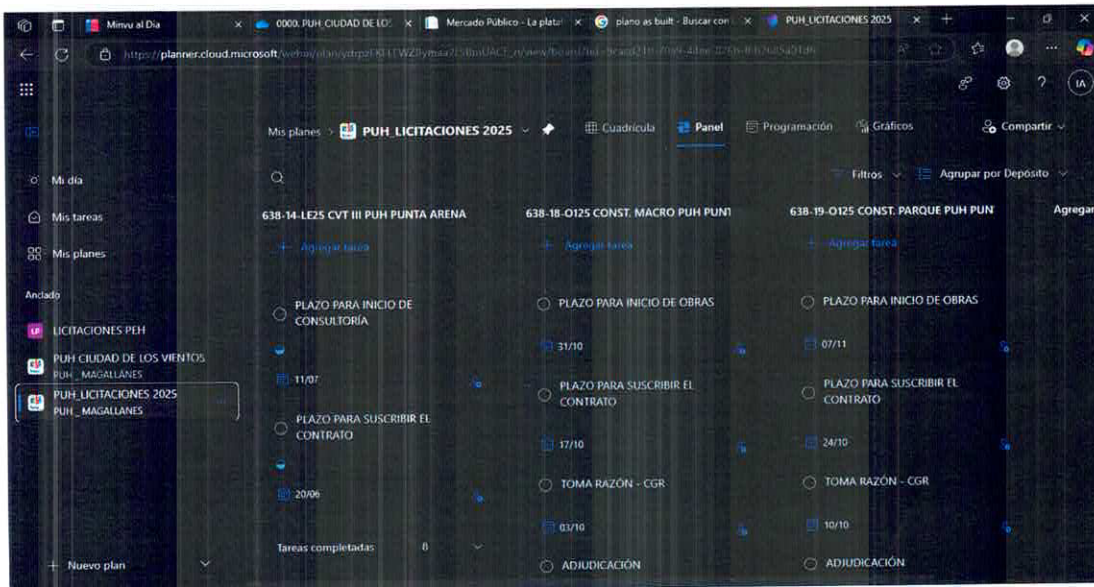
Minvu al Día × 0000. PUH_CIUDAD DE LOS × Mercado Público - La plata × plano as built - Buscar con × PUH_LICITACIONES 2025 × +

https://planner.cloud.microsoft/webui/plan/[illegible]

IA

Mis planes > PUH_LICITACIONES 2025 Cuadrícula Panel Programación Gráficos Compartir

Mi día
Mis tareas
Mis planes

Anclado
LP LICITACIONES PEH
PUH CIUDAD DE LOS VIENTOS
PUH_ MAGALLANES
PUH_LICITACIONES 2025
PUH_ MAGALLANES

+ Nuevo plan

Filtros Agrupar por Depósito

638-14-LE25 CVT III PUH PUNTA ARENA
+ Agregar tarea
PLAZO PARA INICIO DE CONSULTORÍA
11/07
PLAZO PARA SUSCRIBIR EL CONTRATO
20/06
Tareas completadas 8

638-18-O125 CONST. MACRO PUH PUNT
+ Agregar tarea
PLAZO PARA INICIO DE OBRAS
31/10
PLAZO PARA SUSCRIBIR EL CONTRATO
17/10
TOMA RAZÓN - CGR
03/10
ADJUDICACIÓN

638-19-O125 CONST. PARQUE PUH PUN
+ Agregar tarea
PLAZO PARA INICIO DE OBRAS
07/11
PLAZO PARA SUSCRIBIR EL CONTRATO
24/10
TOMA RAZÓN - CGR
10/10
ADJUDICACIÓN

Agregar